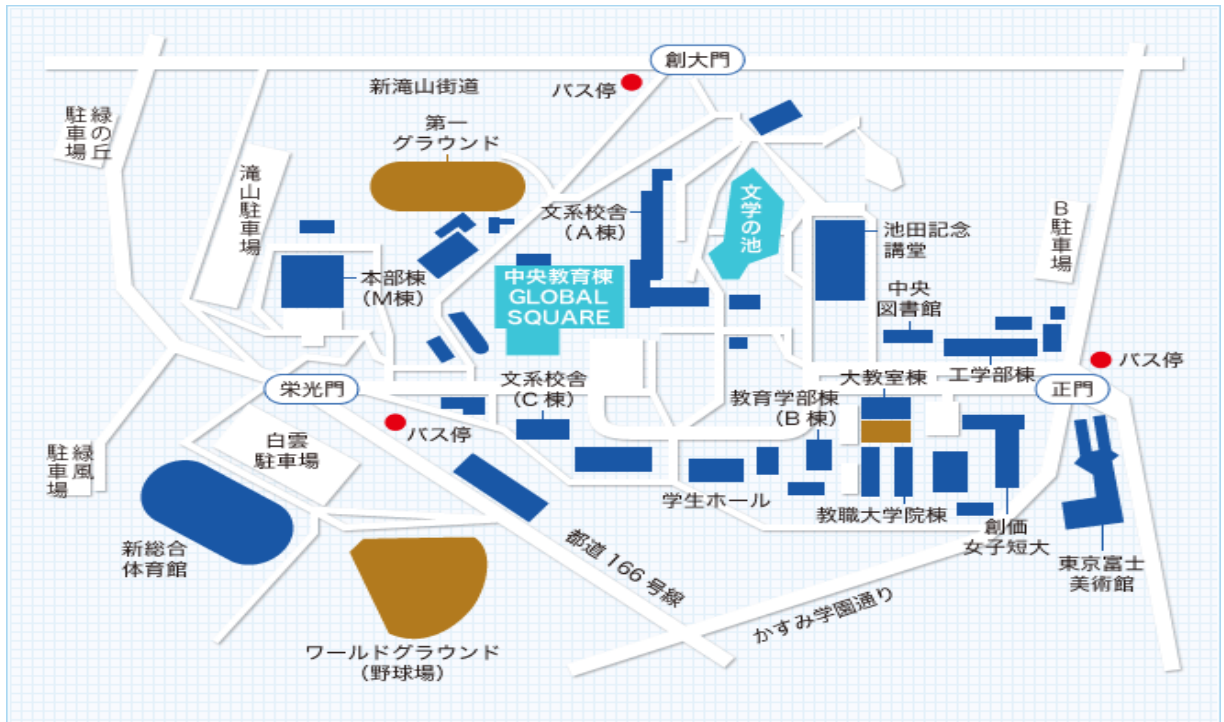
創大門

新滝山街道

バス停

緑の丘駐車場

第一グラウンド

滝山駐車場

文系校舎（A棟）

文学の池

池田記念講堂

B駐車場

本部棟（M棟）

中央教育棟 GLOBAL SQUARE

中央図書館

バス停

栄光門

文系校舎（C棟）

大教室棟

工学部棟

正門

バス停

教育学部棟（B棟）

白雲駐車場

緑風駐車場

学生ホール

教職大学院棟

創価女子短大

新総合体育館

都道166号線

東京富士美術館

かすみ学園通り

ワールドグラウンド（野球場）